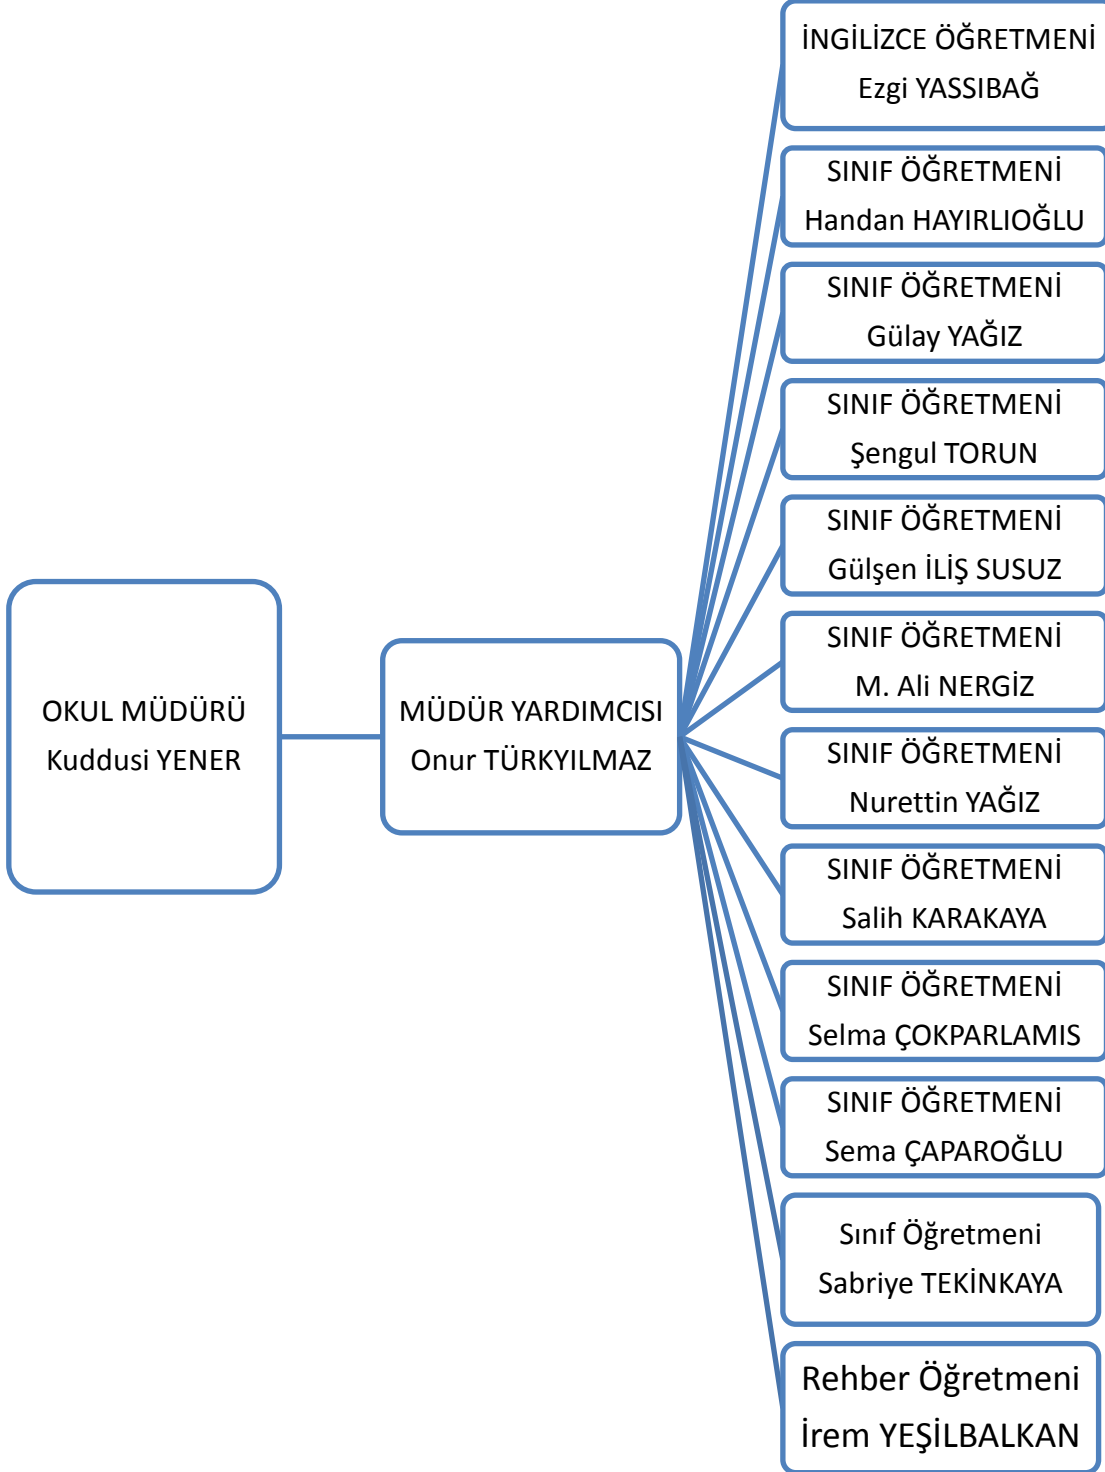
OKUL MÜDÜRÜ
Kuddusi YENER

MÜDÜR YARDIMCISI
Onur TÜRKYILMAZ

İNGİLİZCE ÖĞRETMENİ
Ezgi YASSIBAĞ

SINIF ÖĞRETMENİ
Handan HAYIRLIOĞLU

SINIF ÖĞRETMENİ
Gülay YAĞIZ

SINIF ÖĞRETMENİ
Şengul TORUN

SINIF ÖĞRETMENİ
Gülşen İLİŞ SUSUZ

SINIF ÖĞRETMENİ
M. Ali NERGİZ

SINIF ÖĞRETMENİ
Nurettin YAĞIZ

SINIF ÖĞRETMENİ
Salih KARAKAYA

SINIF ÖĞRETMENİ
Selma ÇOKPARLAMIS

SINIF ÖĞRETMENİ
Sema ÇAPAROĞLU

Sınıf Öğretmeni
Sabriye TEKİNKAYA

Rehber Öğretmeni
İrem YEŞİLBALKAN